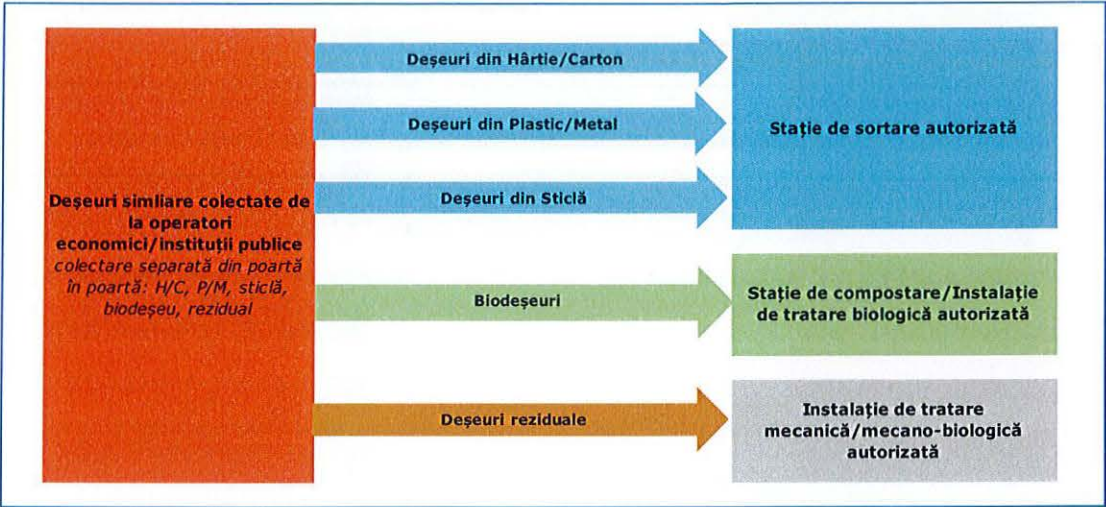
Deşeuri simliare colectate de la operatori economici/instituţii publice
colectare separată din poartă în poartă: H/C, P/M, sticlă, biodeşeu, rezidual

Deşeuri din Hârtie/Carton

Deşeuri din Plastic/Metal

Deşeuri din Sticlă

Staţie de sortare autorizată

Biodeşeuri

Staţie de compostare/Instalaţie de tratare biologică autorizată

Deşeuri reziduale

Instalaţie de tratare mecanică/mecano-biologică autorizată